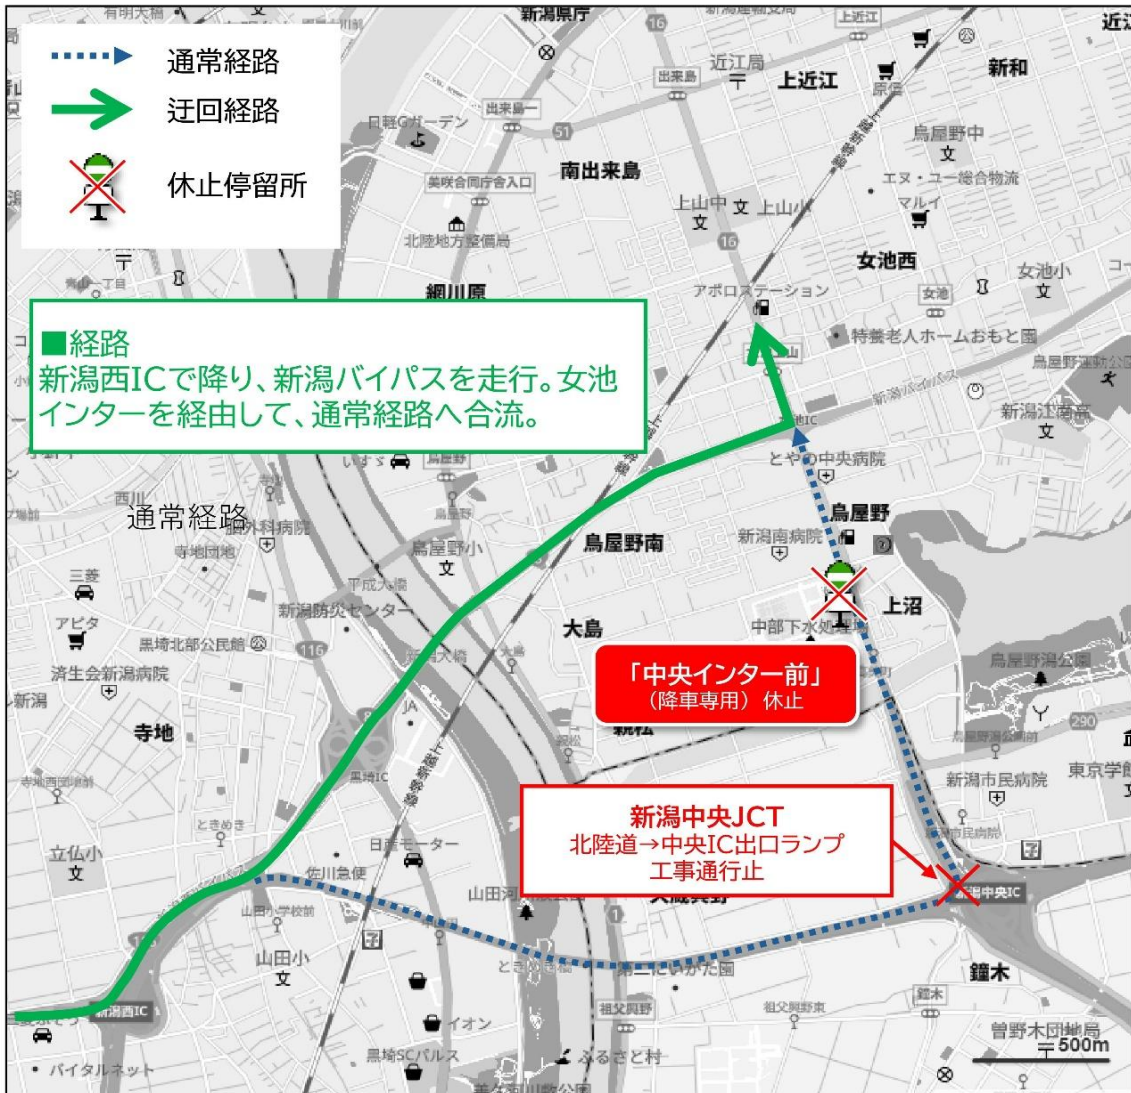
通常経路
迂回経路
休止停留所

■経路
新潟西ICで降り、新潟バイパスを走行。女池インターを経由して、通常経路へ合流。

通常経路

「中央インター前」
（降車専用）休止

新潟中央JCT
北陸道→中央IC出口ランプ
工事通行止

新潟県庁
近江局
上近江
新和
南出来島
鳥屋野中
上山中
女池西
女池小
細川原
アポロステーション
特養老人ホームおもと園
新潟江南高
とやの中央病院
鳥屋野
鳥屋野南
新潟南病院
鳥屋野小
上沼
大島
中部下水処理場
新潟防災センター
三菱
アピタ
黒埼北部公民館
済生会新潟病院
新潟
寺地
西川
寺地団地
鳥屋野潟公園
新潟市民病院
東京学館
立仏小
日産モーター
佐川急便
山田小学校前
山田小
山田
イオン
黒埼SCパルス
ふるさと村
新潟西IC
新潟中央IC
鐘木
祖父興野
曽野木団地局
バイタルネット
北陸地方整備局
美咲合同庁舎入口
出来島
上近江
500m